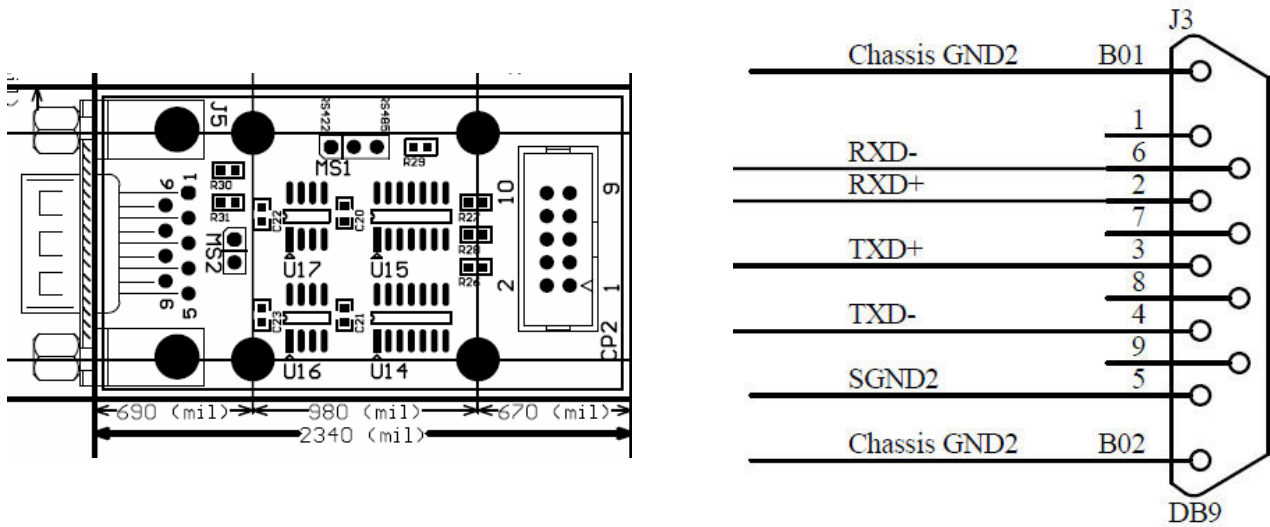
J5
RS422
RS485
MS1
R29
R30
R31
6
1
9
5
MS2
C22
C20
U17
U15
C23
C21
U16
U14
R27
R28
R26
10
2
9
1
CP2
690 (mil)
980 (mil)
670 (mil)
2340 (mil)

J3
Chassis GND2
B01
1
RXD-
6
RXD+
2
7
TXD+
3
8
TXD-
4
9
SGND2
5
Chassis GND2
B02
DB9